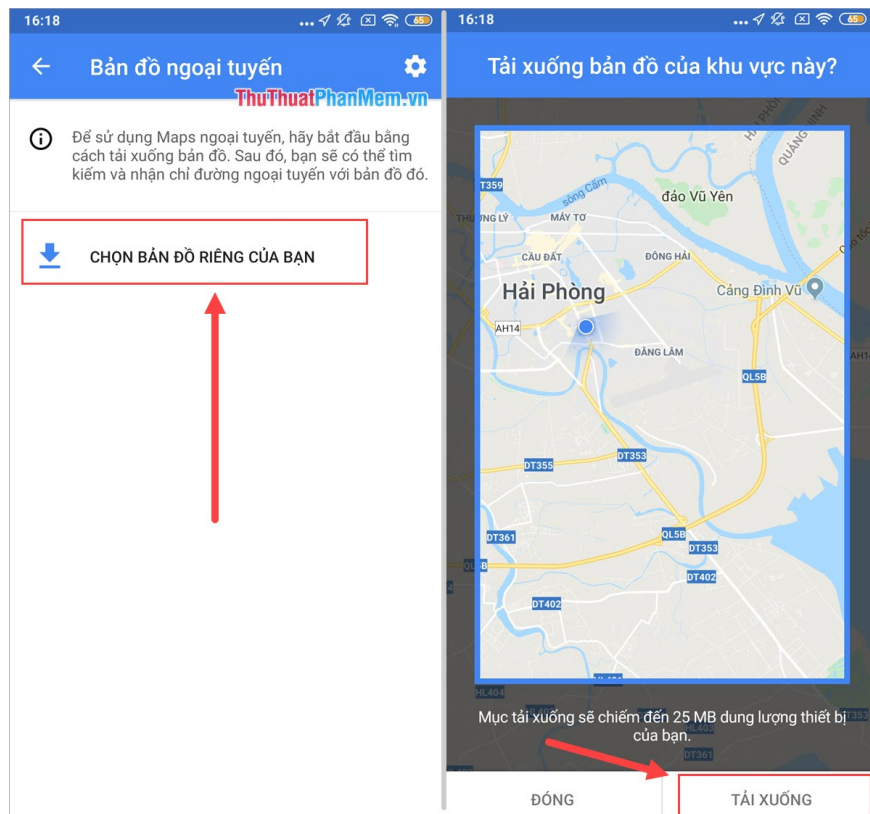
16:18 ... 65

Bản đồ ngoại tuyến

ThuThuatPhanMem.vn

Để sử dụng Maps ngoại tuyến, hãy bắt đầu bằng cách tải xuống bản đồ. Sau đó, bạn sẽ có thể tìm kiếm và nhận chỉ đường ngoại tuyến với bản đồ đó.

CHỌN BẢN ĐỒ RIÊNG CỦA BẠN

16:18 ... 65

Tải xuống bản đồ của khu vực này?

T359
sông Cấm
đảo Vũ Yên
THƯỢNG LÝ
MÁY TƠ
QUẢNG NINH
CẦU ĐẤT
ĐÔNG HẢI
Hải Phòng
Cảng Đình Vũ
AH14
ĐẰNG LÂM
AH14
QL5B
DT355
DT353
DT361
QL5B
DT353
QL5B
DT402
DT402
HL404

Mục tải xuống sẽ chiếm đến 25 MB dung lượng thiết bị của bạn.

DT361

ĐÓNG
TẢI XUỐNG